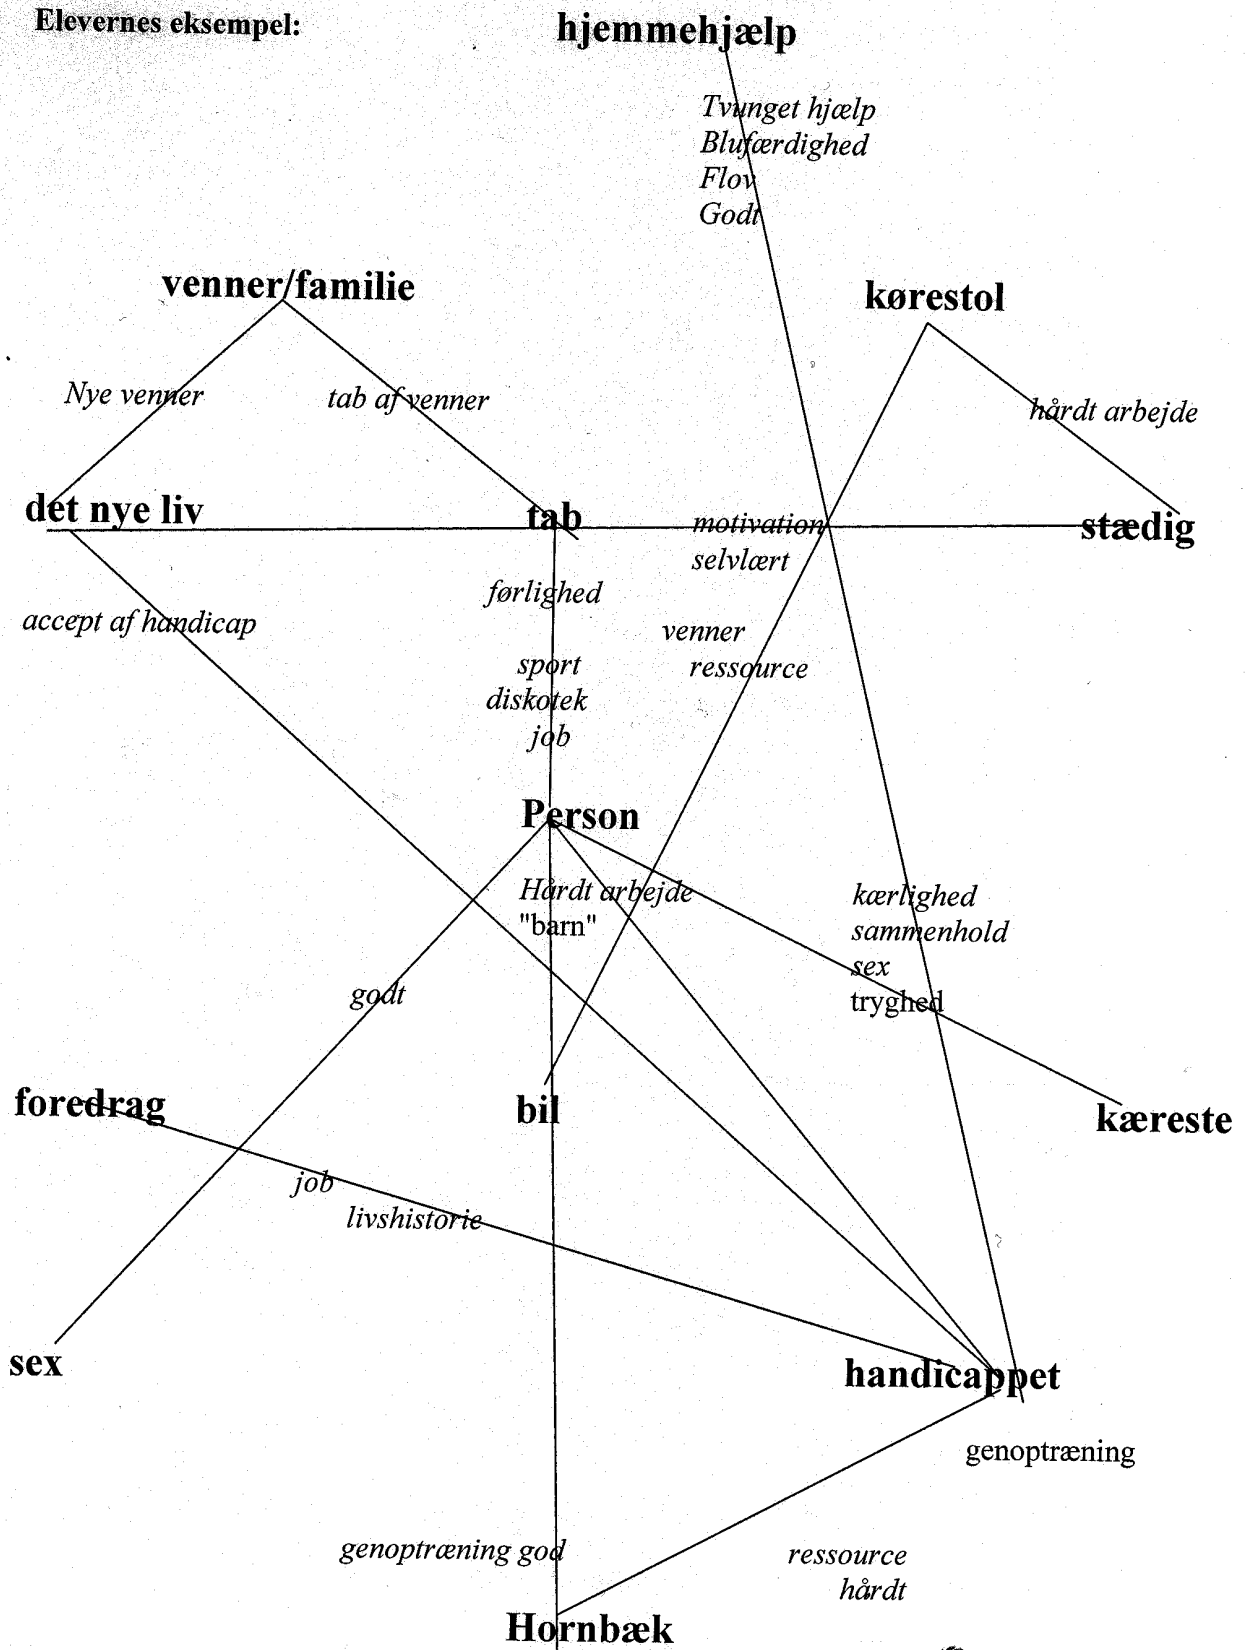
Elevernes eksempel:

hjemmehjælp

Tvunget hjælp
Blufærdighed
Flov
Godt

venner/familie

kørestol

Nye venner

tab af venner

hårdt arbejde

det nye liv

tab

motivation
selvlært

stædig

førlighed

accept af handicap

venner
ressource

sport
diskotek
job

Person

Hårdt arbejde
"barn"

kærlighed
sammenhold
sex
tryghed

godt

foredrag

bil

kæreste

job
livshistorie

sex

handicappet

genoptræning

genoptræning god

ressource
hårdt

Hornbæk